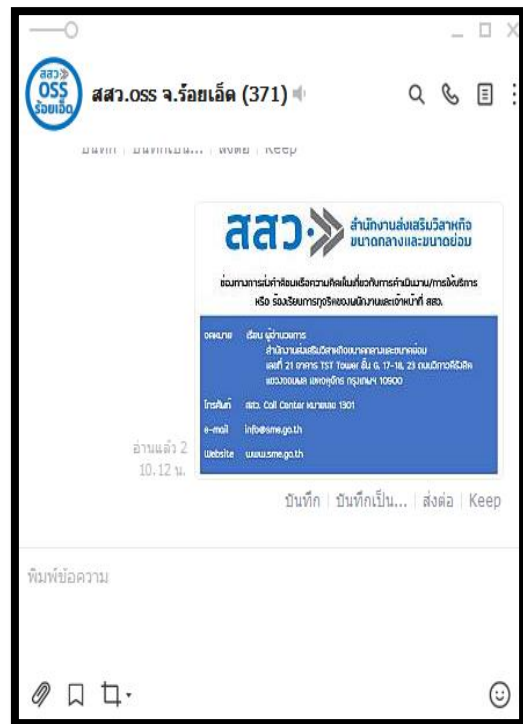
สสว. OSS ร้อยเอ็ด

สสว.OSS จ.ร้อยเอ็ด (371)

บันทึก | บันทึกเป็น... | ส่งต่อ | Keep

สสว. สำนักงานส่งเสริมวิสาหกิจขนาดกลางและขนาดย่อม

ช่องทางการแจ้งข้อเสนอความคิดเห็นเกี่ยวกับการดำเนินงาน/การให้บริการ หรือ ร้องเรียนการทุจริตของพนักงานและเจ้าหน้าที่ สสว.

| | |
|---|---|
| จดหมาย | เรียน ผู้อำนวยการ สำนักงานส่งเสริมวิสาหกิจขนาดกลางและขนาดย่อม เลขที่ 21 อาคาร TST Tower ชั้น G, 17-18, 23 ถนนวิภาวดีรังสิต แขวงจอมพล เขตจตุจักร กรุงเทพฯ 10900 |
| โทรศัพท์ | สสว. Call Center หมายเลข 1301 |
| e-mail | info@sme.go.th |
| Website | www.sme.go.th |

อ่านแล้ว 2
10.12 น.

บันทึก | บันทึกเป็น... | ส่งต่อ | Keep

พิมพ์ข้อความ